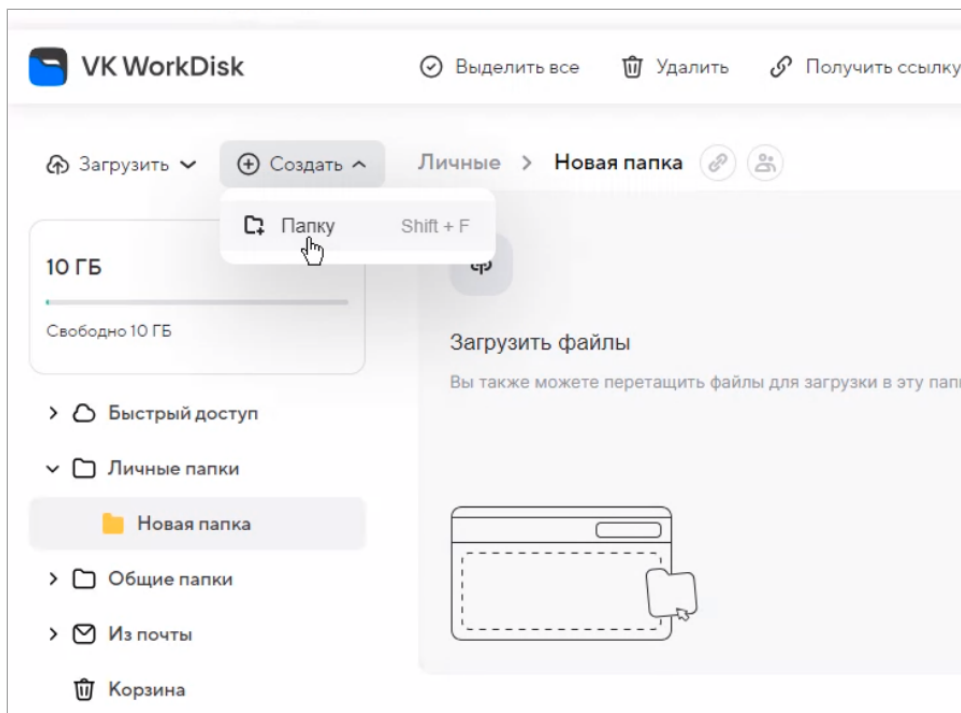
VK WorkDisk

Выделить все

Удалить

Получить ссылку

Загрузить

Создать

Личные > Новая папка

Папку Shift + F

10 ГБ

Свободно 10 ГБ

Загрузить файлы

Вы также можете перетащить файлы для загрузки в эту пап

Быстрый доступ

Личные папки

Новая папка

Общие папки

Из почты

Корзина